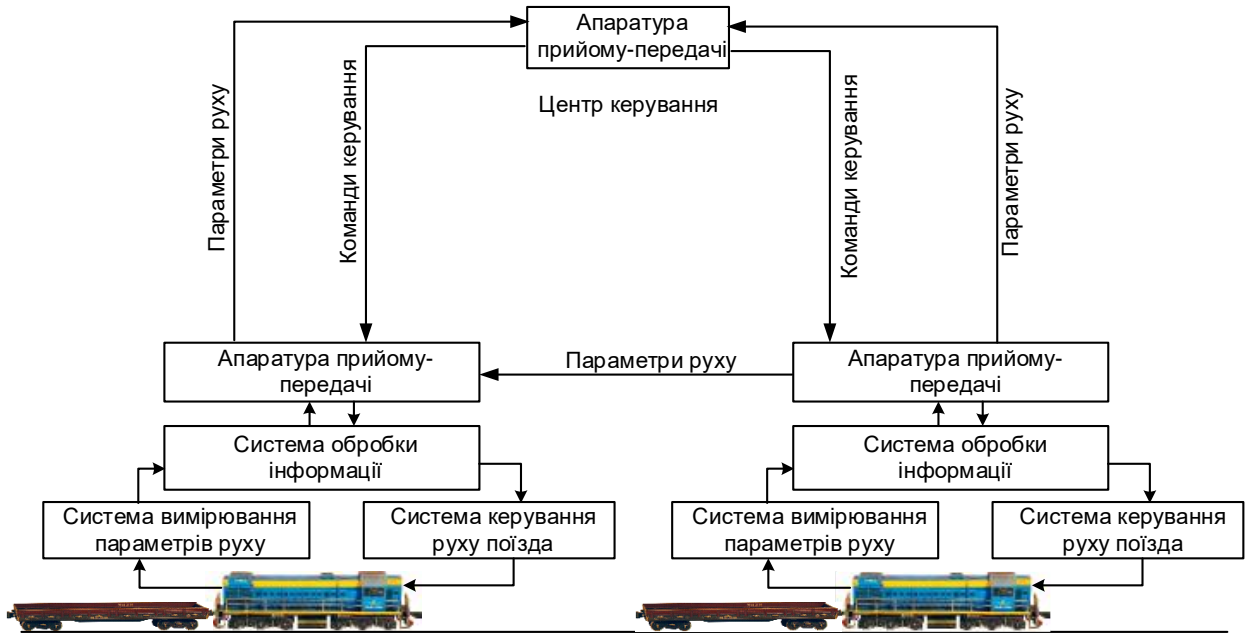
Апаратура прийому-передачі

Центр керування

Параметри руху

Команди керування

Команди керування

Параметри руху

Апаратура прийому-передачі

Параметри руху

Апаратура прийому-передачі

Система обробки інформації

Система обробки інформації

Система вимірювання параметрів руху

Система керування руху поїзда

Система вимірювання параметрів руху

Система керування руху поїзда